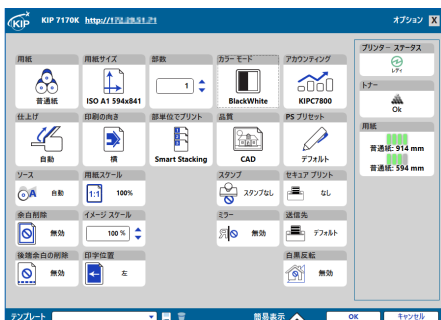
KIP 7170K http://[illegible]

オプション X

用紙
普通紙

用紙サイズ
ISO A1 594x841

部数
1

カラー モード
BlackWhite

アカウンティング
KIPC7800

仕上げ
自動

印刷の向き
横

部単位でプリント
Smart Stacking

品質
CAD

PS プリセット
デフォルト

ソース
自動

用紙スケール
1:1 100%

スタンプ
スタンプなし

セキュア プリント
なし

余白削除
無効

イメージ スケール
100 %

ミラー
無効

送信先
デフォルト

後端余白の削除
無効

印字位置
左

白黒反転
無効

プリンター ステータス
レディ

トナー
Ok

用紙
普通紙: 914 mm
普通紙: 594 mm

テンプレート

簡易表示

OK

キャンセル